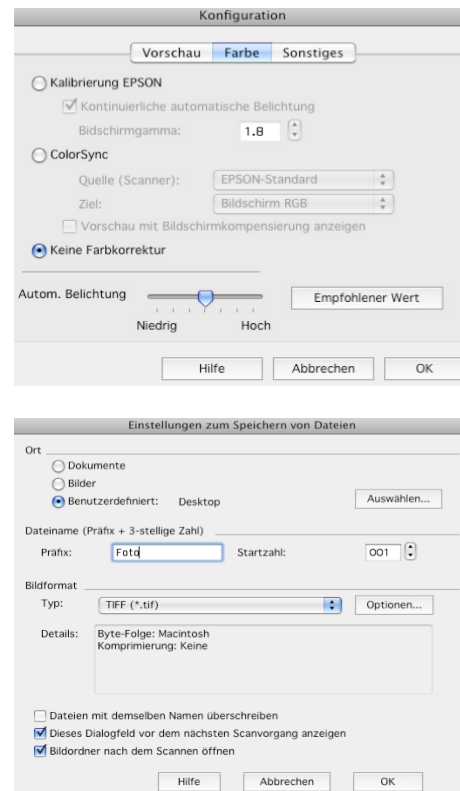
Konfiguration

Vorschau Farbe Sonstiges

Kalibrierung EPSON

Kontinuierliche automatische Belichtung

Bidschirmgamma: 1.8

ColorSync

Quelle (Scanner): EPSON-Standard

Ziel: Bildschirm RGB

Vorschau mit Bildschirmkompensierung anzeigen

Keine Farbkorrektur

Autom. Belichtung

Niedrig Hoch

Empfohlener Wert

Hilfe Abbrechen OK

Einstellungen zum Speichern von Dateien

Ort

Dokumente

Bilder

Benutzerdefiniert: Desktop

Auswählen...

Dateiname (Präfix + 3-stellige Zahl)

Präfix: Foto Startzahl: 001

Bildformat

Typ: TIFF (*.tif) Optionen...

Details: Byte-Folge: Macintosh
Komprimierung: Keine

Dateien mit demselben Namen überschreiben

Dieses Dialogfeld vor dem nächsten Scanvorgang anzeigen

Bildordner nach dem Scannen öffnen

Hilfe Abbrechen OK